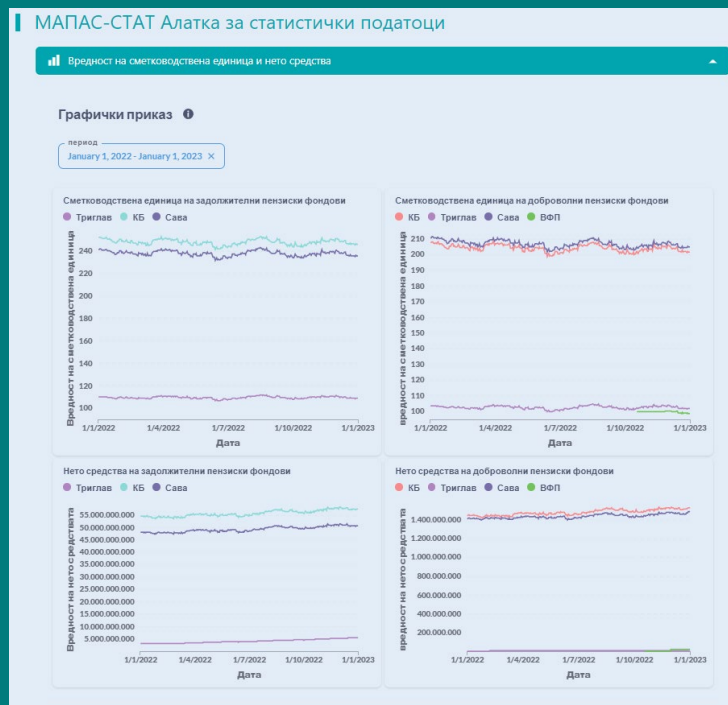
МАПАС-СТАТ Алатка за статистички податоци

Вредност на сметководствена единица и нето средства

Графички приказ

период
January 1, 2022 - January 1, 2023 ×

Сметководствена единица на задолжителни пензиски фондови
Триглав КБ Сава
Вредност на сметководствена единица
240
220
200
180
160
140
120
100
1/1/2022 1/4/2022 1/7/2022 1/10/2022 1/1/2023
Дата

Сметководствена единица на доброволни пензиски фондови
КБ Триглав Сава ВФП
вредност на сметководствена единица
210
200
190
180
170
160
150
140
130
120
110
100
1/1/2022 1/4/2022 1/7/2022 1/10/2022 1/1/2023
Дата

Нето средства на задолжителни пензиски фондови
Триглав КБ Сава
Вредност на нето средствата
55.000.000.000
50.000.000.000
45.000.000.000
40.000.000.000
35.000.000.000
30.000.000.000
25.000.000.000
20.000.000.000
15.000.000.000
10.000.000.000
5.000.000.000
1/1/2022 1/4/2022 1/7/2022 1/10/2022 1/1/2023
Дата

Нето средства на доброволни пензиски фондови
КБ Триглав Сава ВФП
вредност на нето средствата
1.400.000.000
1.200.000.000
1.000.000.000
800.000.000
600.000.000
400.000.000
200.000.000
1/1/2022 1/4/2022 1/7/2022 1/10/2022 1/1/2023
Дата